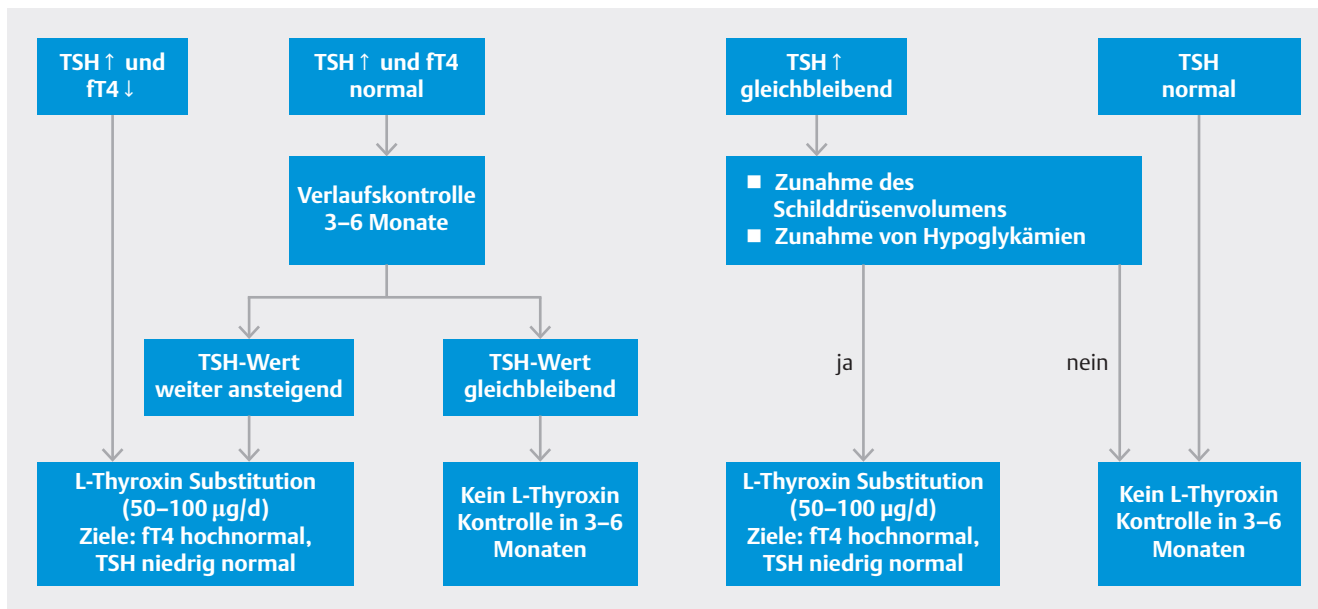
TSH ↑ und fT4 ↓

TSH ↑ und fT4 normal

Verlaufskontrolle 3–6 Monate

TSH-Wert weiter ansteigend

TSH-Wert gleichbleibend

L-Thyroxin Substitution (50–100 µg/d) Ziele: fT4 hochnormal, TSH niedrig normal

Kein L-Thyroxin Kontrolle in 3–6 Monaten

TSH ↑ gleichbleibend

TSH normal

■ Zunahme des Schilddrüsenvolumens
■ Zunahme von Hypoglykämien

ja

nein

L-Thyroxin Substitution (50–100 µg/d) Ziele: fT4 hochnormal, TSH niedrig normal

Kein L-Thyroxin Kontrolle in 3–6 Monaten